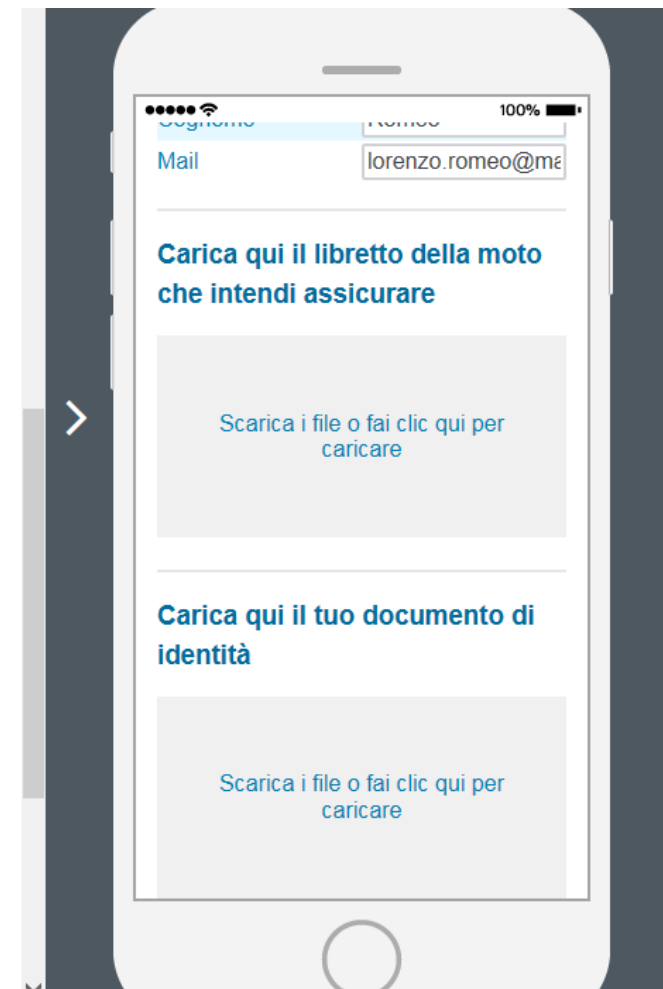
100%

Cognome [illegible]

Mail lorenzo.romeo@ma

Carica qui il libretto della moto che intendi assicurare

Scarica i file o fai clic qui per caricare

Carica qui il tuo documento di identità

Scarica i file o fai clic qui per caricare